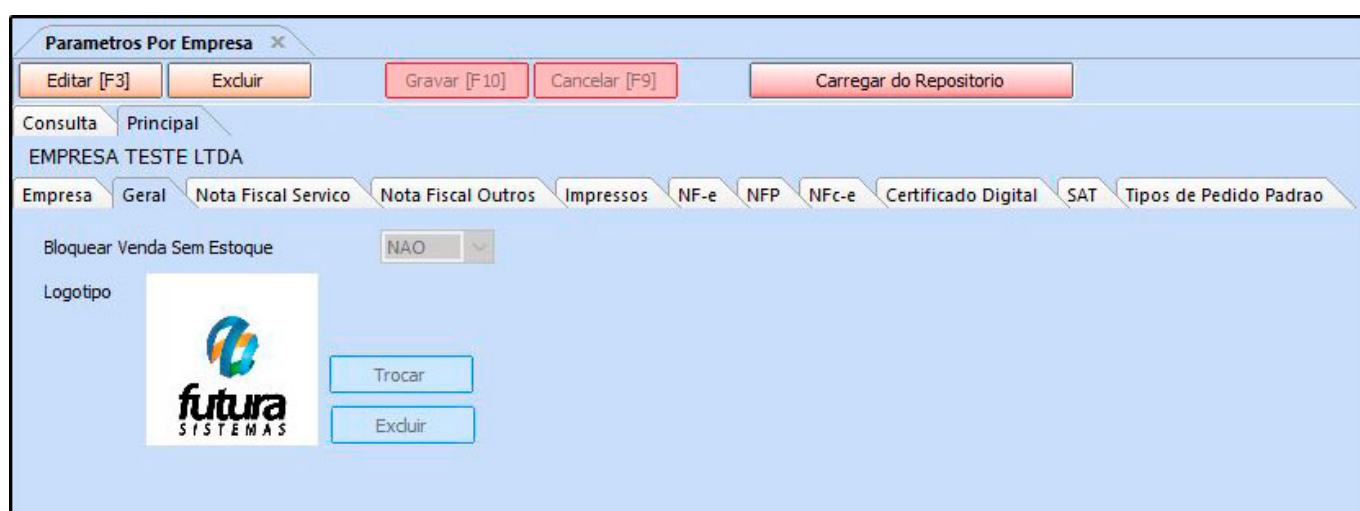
Parametros Por Empresa ✕

Editar [F3] Excluir Gravar [F10] Cancelar [F9] Carregar do Repositorio

Consulta Principal

EMPRESA TESTE LTDA

Empresa Geral Nota Fiscal Servico Nota Fiscal Outros Impressos NF-e NFP NFc-e Certificado Digital SAT Tipos de Pedido Padrao

Bloquear Venda Sem Estoque NAO

Logotipo

futura SISTEMAS

Trocar

Excluir